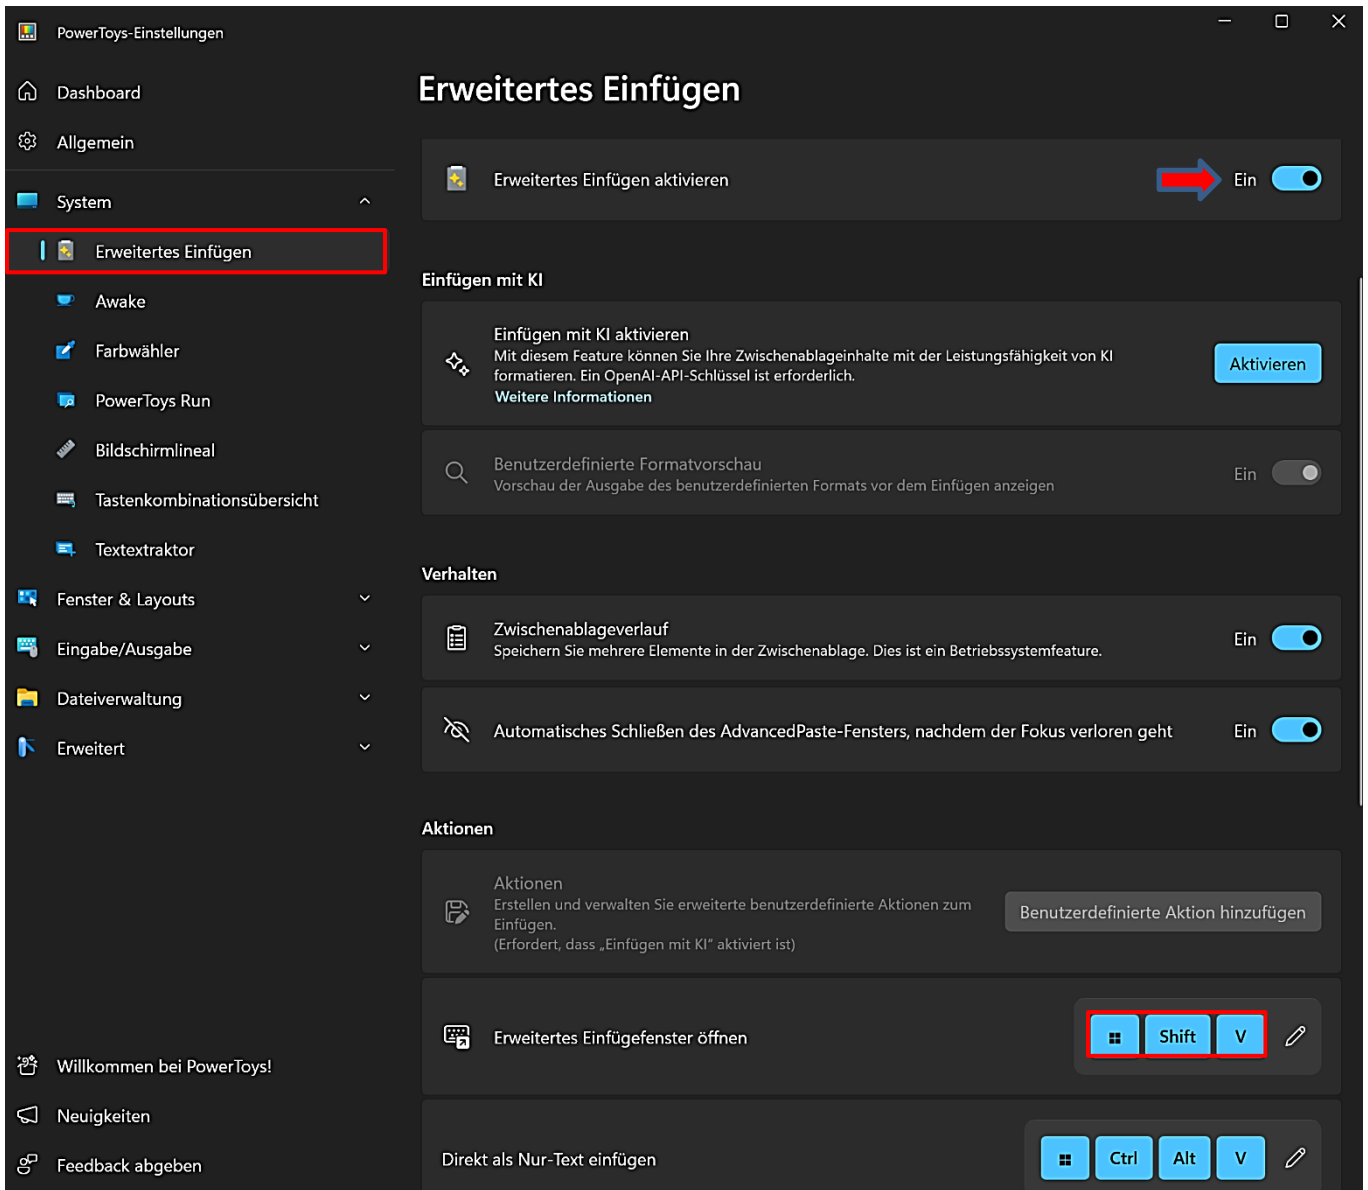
PowerToys-Einstellungen

Dashboard

Allgemein

System

Erweitertes Einfügen

Awake

Farbwähler

PowerToys Run

Bildschirmlineal

Tastenkombinationsübersicht

Textextraktor

Fenster & Layouts

Eingabe/Ausgabe

Dateiverwaltung

Erweitert

Willkommen bei PowerToys!

Neuigkeiten

Feedback abgeben

Erweitertes Einfügen

Erweitertes Einfügen aktivieren

Ein

Einfügen mit KI

Einfügen mit KI aktivieren
Mit diesem Feature können Sie Ihre Zwischenablageinhalte mit der Leistungsfähigkeit von KI formatieren. Ein OpenAI-API-Schlüssel ist erforderlich.
Weitere Informationen

Aktivieren

Benutzerdefinierte Formatvorschau
Vorschau der Ausgabe des benutzerdefinierten Formats vor dem Einfügen anzeigen

Ein

Verhalten

Zwischenablageverlauf
Speichern Sie mehrere Elemente in der Zwischenablage. Dies ist ein Betriebssystemfeature.

Ein

Automatisches Schließen des AdvancedPaste-Fensters, nachdem der Fokus verloren geht

Ein

Aktionen

Aktionen
Erstellen und verwalten Sie erweiterte benutzerdefinierte Aktionen zum Einfügen.
(Erfordert, dass „Einfügen mit KI" aktiviert ist)

Benutzerdefinierte Aktion hinzufügen

Erweitertes Einfügefenster öffnen

Shift V

Direkt als Nur-Text einfügen

Ctrl Alt V